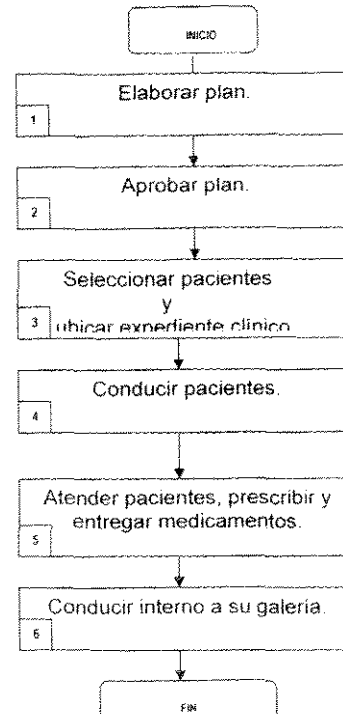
INICIO

Elaborar plan.
1

Aprobar plan.
2

Seleccionar pacientes y ubicar expediente clínico
3

Conducir pacientes.
4

Atender pacientes, prescribir y entregar medicamentos.
5

Conducir interno a su galeria.
6

FIN